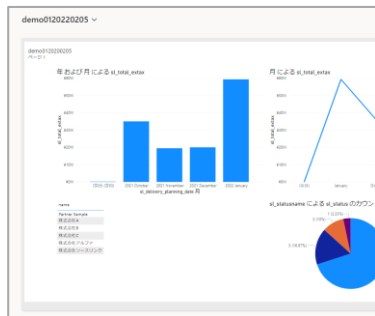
demo0120220205

demo0120220205
ページ 1

年 および 月 による sl_total_extax

¥800K
¥600K
¥400K
¥200K
¥0K

sl_total_extax

2015... 2015...
2021 October
2021 November
2021 December
2022 January

sl_delivery_planning_date 月

月 による sl_total_extax

¥800K
¥600K
¥400K
¥200K
¥0K

sl_total_extax

10/31
January

name
Partner Sample
株式会社A
株式会社B
株式会社C
株式会社 アルファ
株式会社 リースリンク

sl_statusname による sl_status のカウン

3.13%
3.16...%